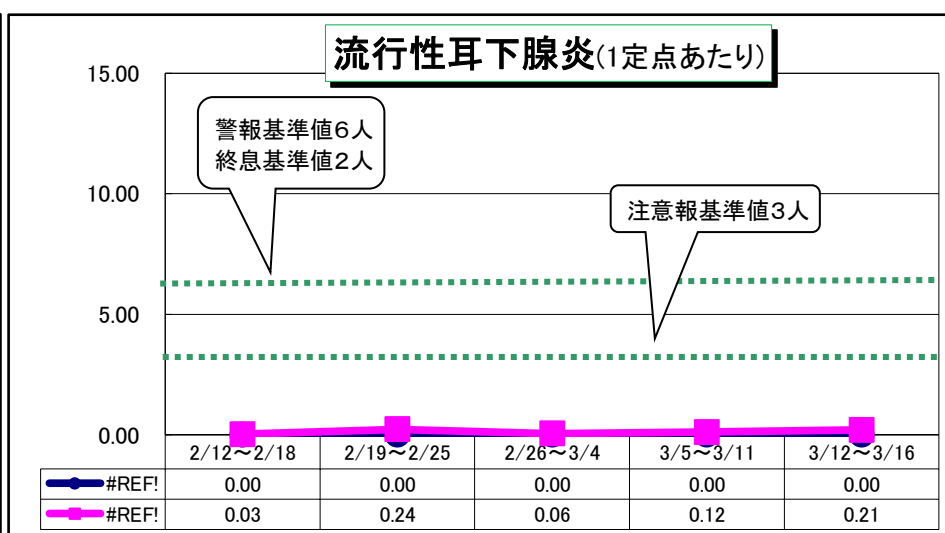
流行性耳下腺炎(1定点あたり)

15.00

10.00

5.00

0.00

警報基準値6人
終息基準値2人

注意報基準値3人

|  | 2/12～2/18 | 2/19～2/25 | 2/26～3/4 | 3/5～3/11 | 3/12～3/16 |
|---|---|---|---|---|---|
| #REF! | 0.00 | 0.00 | 0.00 | 0.00 | 0.00 |
| #REF! | 0.03 | 0.24 | 0.06 | 0.12 | 0.21 |